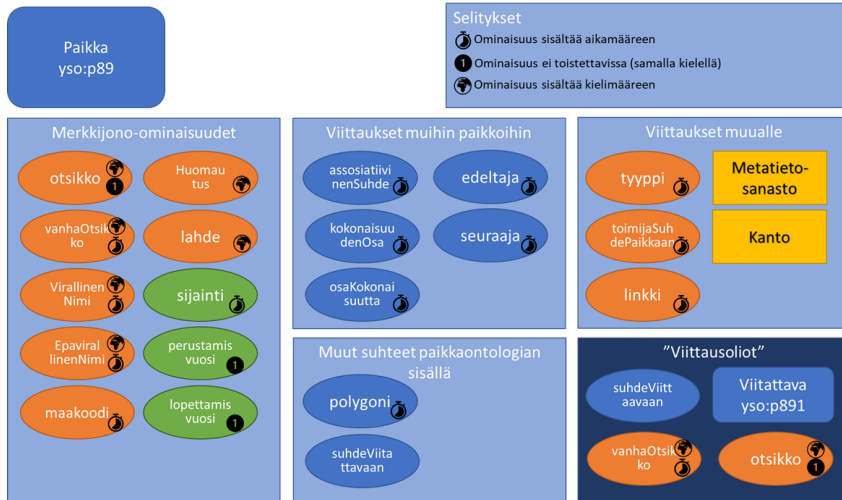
Paikka
yso:p89

Selitykset
Ominaisuus sisältää aikamääreen
1 Ominaisuus ei toistettavissa (samalla kielellä)
Ominaisuus sisältää kielimääreen

Merkkijono-ominaisuudet
otsikko 1
Huomautus
vanhaOtsikko
lahde
VirallinenNimi
sijainti
EpavirallinenNimi
perustamisvuosi 1
maakoodi
lopettamisvuosi 1

Viittaukset muihin paikkoihin
assosiatiivinenSuhde
edeltaja
kokonaisuudenOsa
seuraaja
osaKokonaisuutta

Viittaukset muualle
tyyppi
Metatietosanasto
toimijaSuhdePaikkaan
Kanto
linkki

Muut suhteet paikkaontologian sisällä
polygoni
suhdeViitattavaan

”Viittausoliot”
suhdeViittaavaan
Viitattava
yso:p891
vanhaOtsikko
otsikko 1